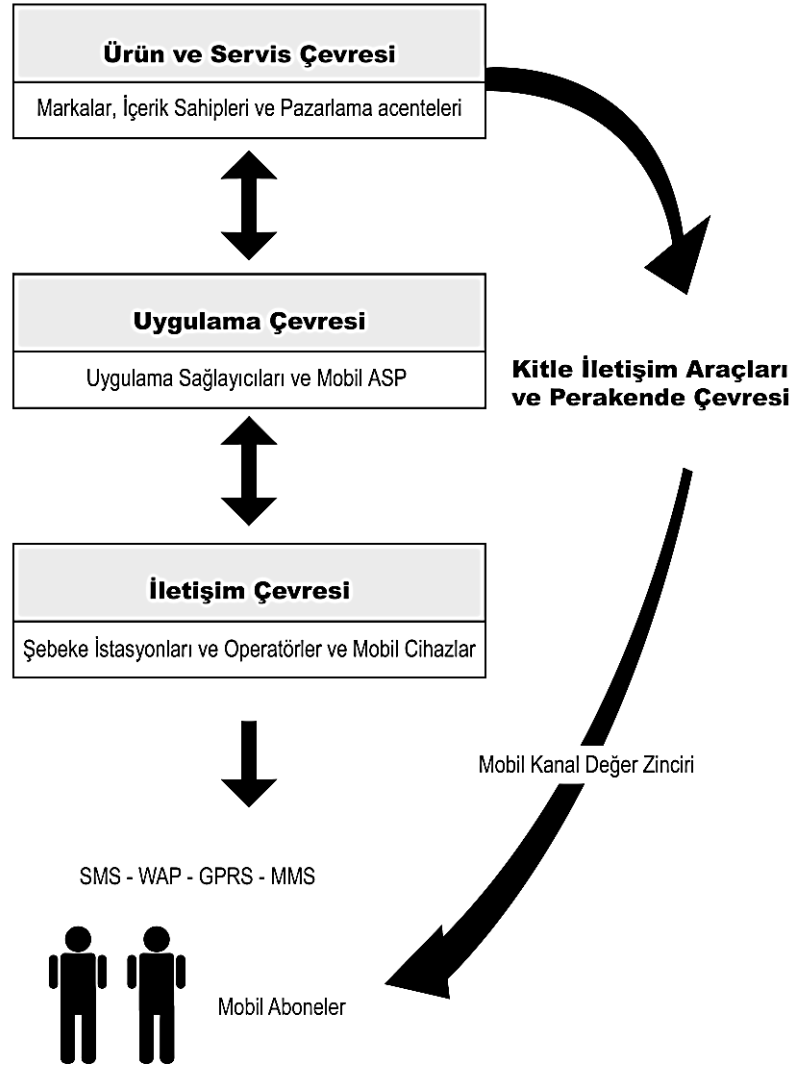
Ürün ve Servis Çevresi

Markalar, İçerik Sahipleri ve Pazarlama acenteleri

Uygulama Çevresi

Uygulama Sağlayıcıları ve Mobil ASP

Kitle İletişim Araçları ve Perakende Çevresi

İletişim Çevresi

Şebeke İstasyonları ve Operatörler ve Mobil Cihazlar

Mobil Kanal Değer Zinciri

SMS - WAP - GPRS - MMS

Mobil Aboneler